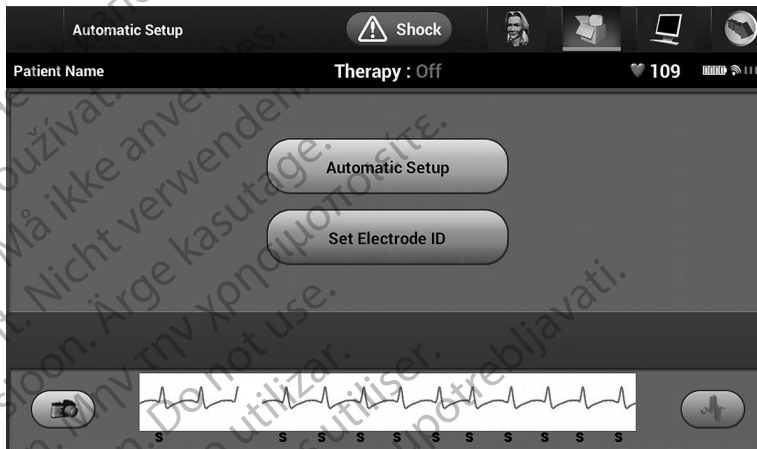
Automatic Setup

Shock

Patient Name

Therapy : Off

109

Automatic Setup

Set Electrode ID

S S S S S S S S S S S S

používat. Må ikke anvendes. Nicht verwenden. Ärge kasutage. Μην την χρησιμοποιείτε. Do not use. No utilizar. Ne pas utiliser. Nemojte upotrebljavati. version. Aegunud versioon. Version périmée.